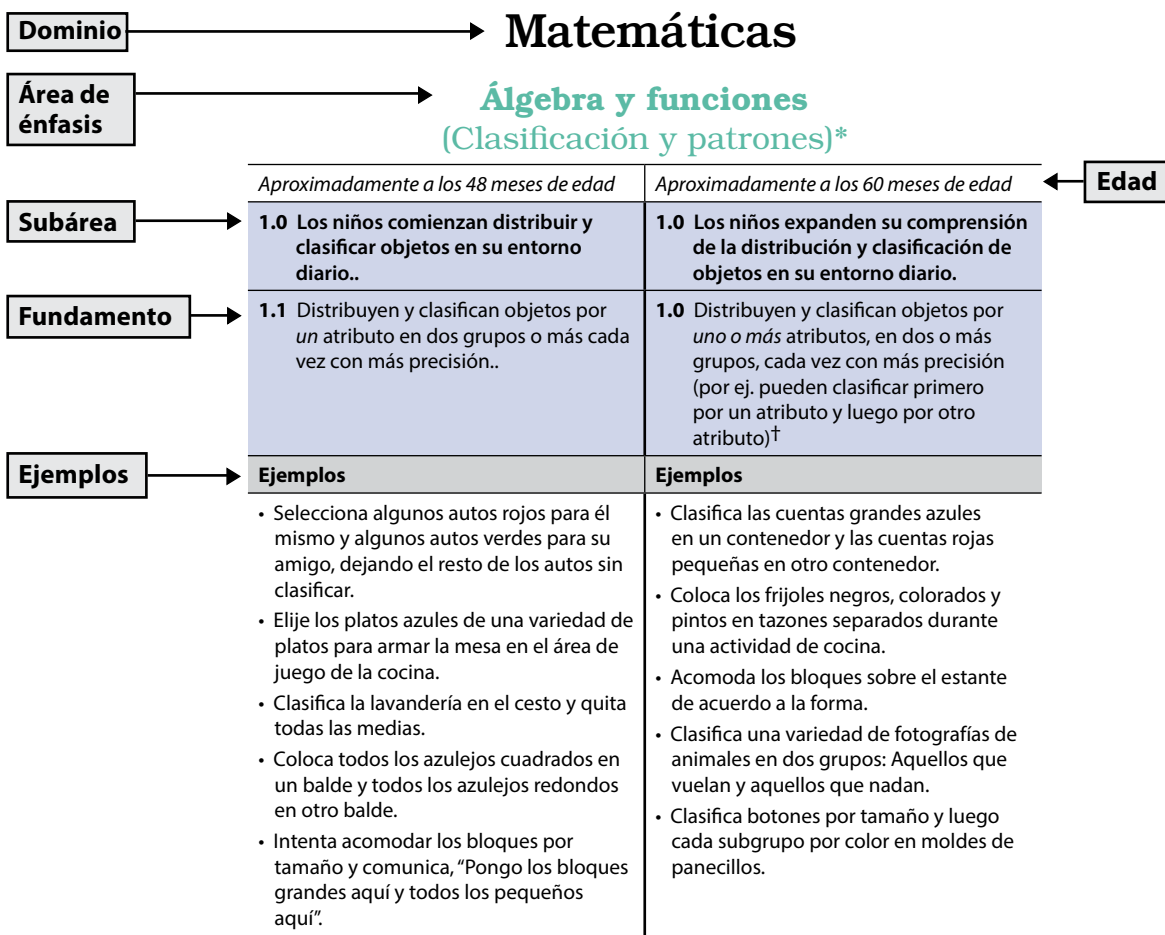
Dominio

Matemáticas

Área de énfasis

Álgebra y funciones
(Clasificación y patrones)*

Edad

Subárea

Fundamento

Ejemplos

| Aproximadamente a los 48 meses de edad | Aproximadamente a los 60 meses de edad |
|---|---|
| **1.0 Los niños comienzan distribuir y clasificar objetos en su entorno diario..** | **1.0 Los niños expanden su comprensión de la distribución y clasificación de objetos en su entorno diario.** |
| **1.1** Distribuyen y clasifican objetos por *un* atributo en dos grupos o más cada vez con más precisión.. | **1.0** Distribuyen y clasifican objetos por *uno o más* atributos, en dos o más grupos, cada vez con más precisión (por ej. pueden clasificar primero por un atributo y luego por otro atributo)$^{\dagger}$ |
| **Ejemplos** | **Ejemplos** |
| • Selecciona algunos autos rojos para él mismo y algunos autos verdes para su amigo, dejando el resto de los autos sin clasificar. • Elije los platos azules de una variedad de platos para armar la mesa en el área de juego de la cocina. • Clasifica la lavandería en el cesto y quita todas las medias. • Coloca todos los azulejos cuadrados en un balde y todos los azulejos redondos en otro balde. • Intenta acomodar los bloques por tamaño y comunica, "Pongo los bloques grandes aquí y todos los pequeños aquí". | • Clasifica las cuentas grandes azules en un contenedor y las cuentas rojas pequeñas en otro contenedor. • Coloca los frijoles negros, colorados y pintos en tazones separados durante una actividad de cocina. • Acomoda los bloques sobre el estante de acuerdo a la forma. • Clasifica una variedad de fotografías de animales en dos grupos: Aquellos que vuelan y aquellos que nadan. • Clasifica botones por tamaño y luego cada subgrupo por color en moldes de panecillos. |